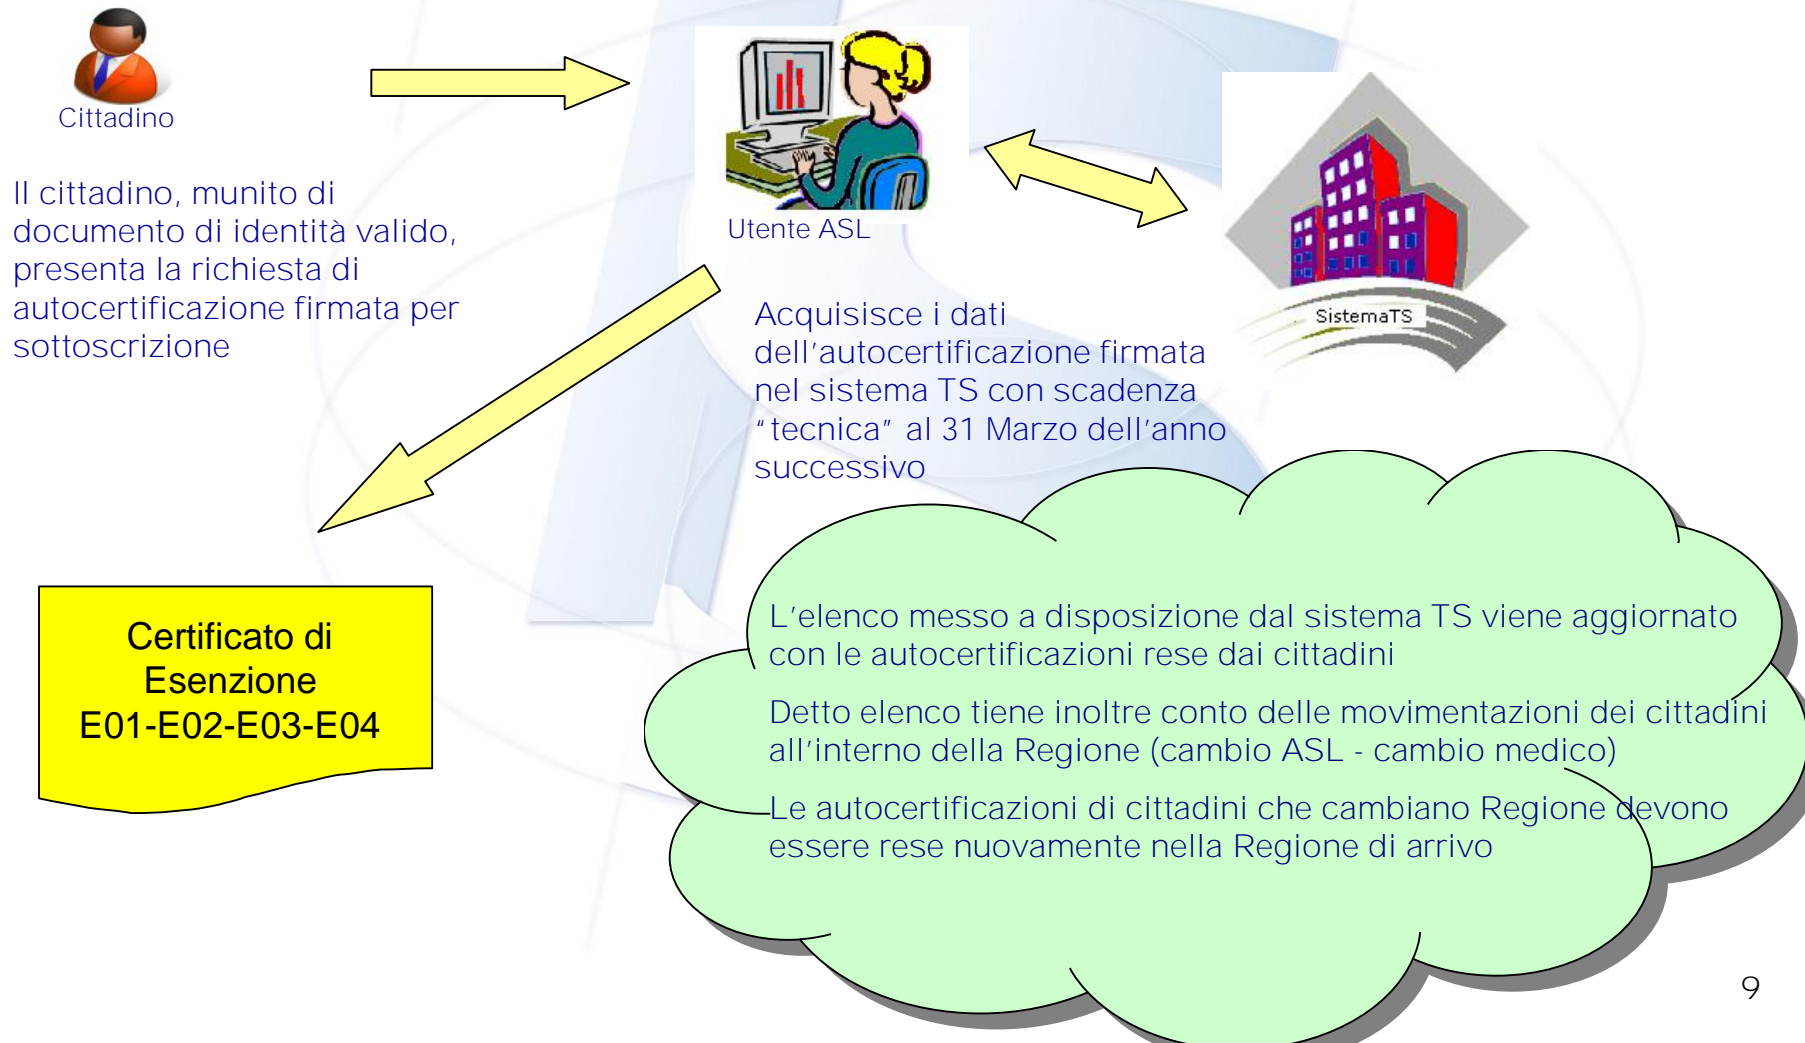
Cittadino

Il cittadino, munito di documento di identità valido, presenta la richiesta di autocertificazione firmata per sottoscrizione

Utente ASL

Acquisisce i dati dell’autocertificazione firmata nel sistema TS con scadenza “tecnica” al 31 Marzo dell’anno successivo

SistemaTS

Certificato di Esenzione E01-E02-E03-E04

L’elenco messo a disposizione dal sistema TS viene aggiornato con le autocertificazioni rese dai cittadini

Detto elenco tiene inoltre conto delle movimentazioni dei cittadini all’interno della Regione (cambio ASL - cambio medico)

Le autocertificazioni di cittadini che cambiano Regione devono essere rese nuovamente nella Regione di arrivo

9